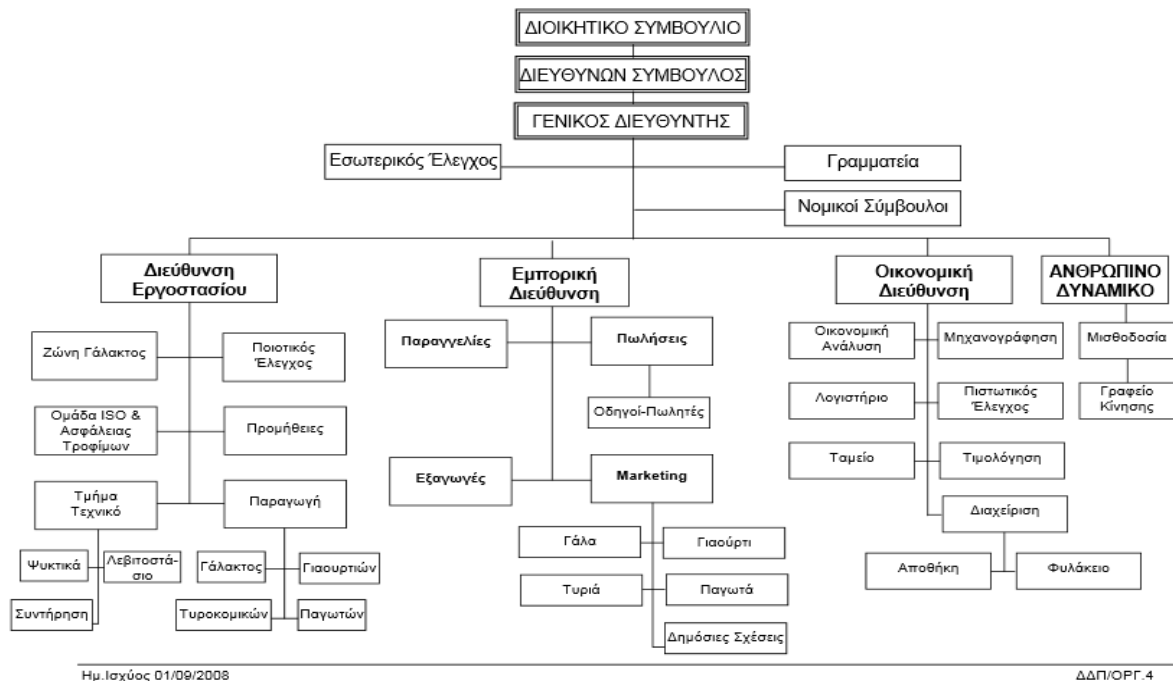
ΔΙΟΙΚΗΤΙΚΟ ΣΥΜΒΟΥΛΙΟ

ΔΙΕΥΘΥΝΩΝ ΣΥΜΒΟΥΛΟΣ

ΓΕΝΙΚΟΣ ΔΙΕΥΘΥΝΤΗΣ

Εσωτερικός Έλεγχος

Γραμματεία

Νομικοί Σύμβουλοι

Διεύθυνση Εργοστασίου

Ζώνη Γάλακτος

Ποιοτικός Έλεγχος

Ομάδα ISO & Ασφάλειας Τροφίμων

Προμήθειες

Τμήμα Τεχνικό

Παραγωγή

Ψυκτικά

Λεβιτοστάσιο

Συντήρηση

Γάλακτος

Γιαουρτιών

Τυροκομικών

Παγωτών

Εμπορική Διεύθυνση

Παραγγελίες

Πωλήσεις

Οδηγοί-Πωλητές

Εξαγωγές

Marketing

Γάλα

Γιαούρτι

Τυριά

Παγωτά

Δημόσιες Σχέσεις

Οικονομική Διεύθυνση

Οικονομική Ανάλυση

Μηχανογράφηση

Λογιστήριο

Πιστωτικός Έλεγχος

Ταμείο

Τιμολόγηση

Διαχείριση

Αποθήκη

Φυλάκειο

ΑΝΘΡΩΠΙΝΟ ΔΥΝΑΜΙΚΟ

Μισθοδοσία

Γραφείο Κίνησης

Ημ.Ισχύος 01/09/2008

ΔΔΠ/ΟΡΓ.4